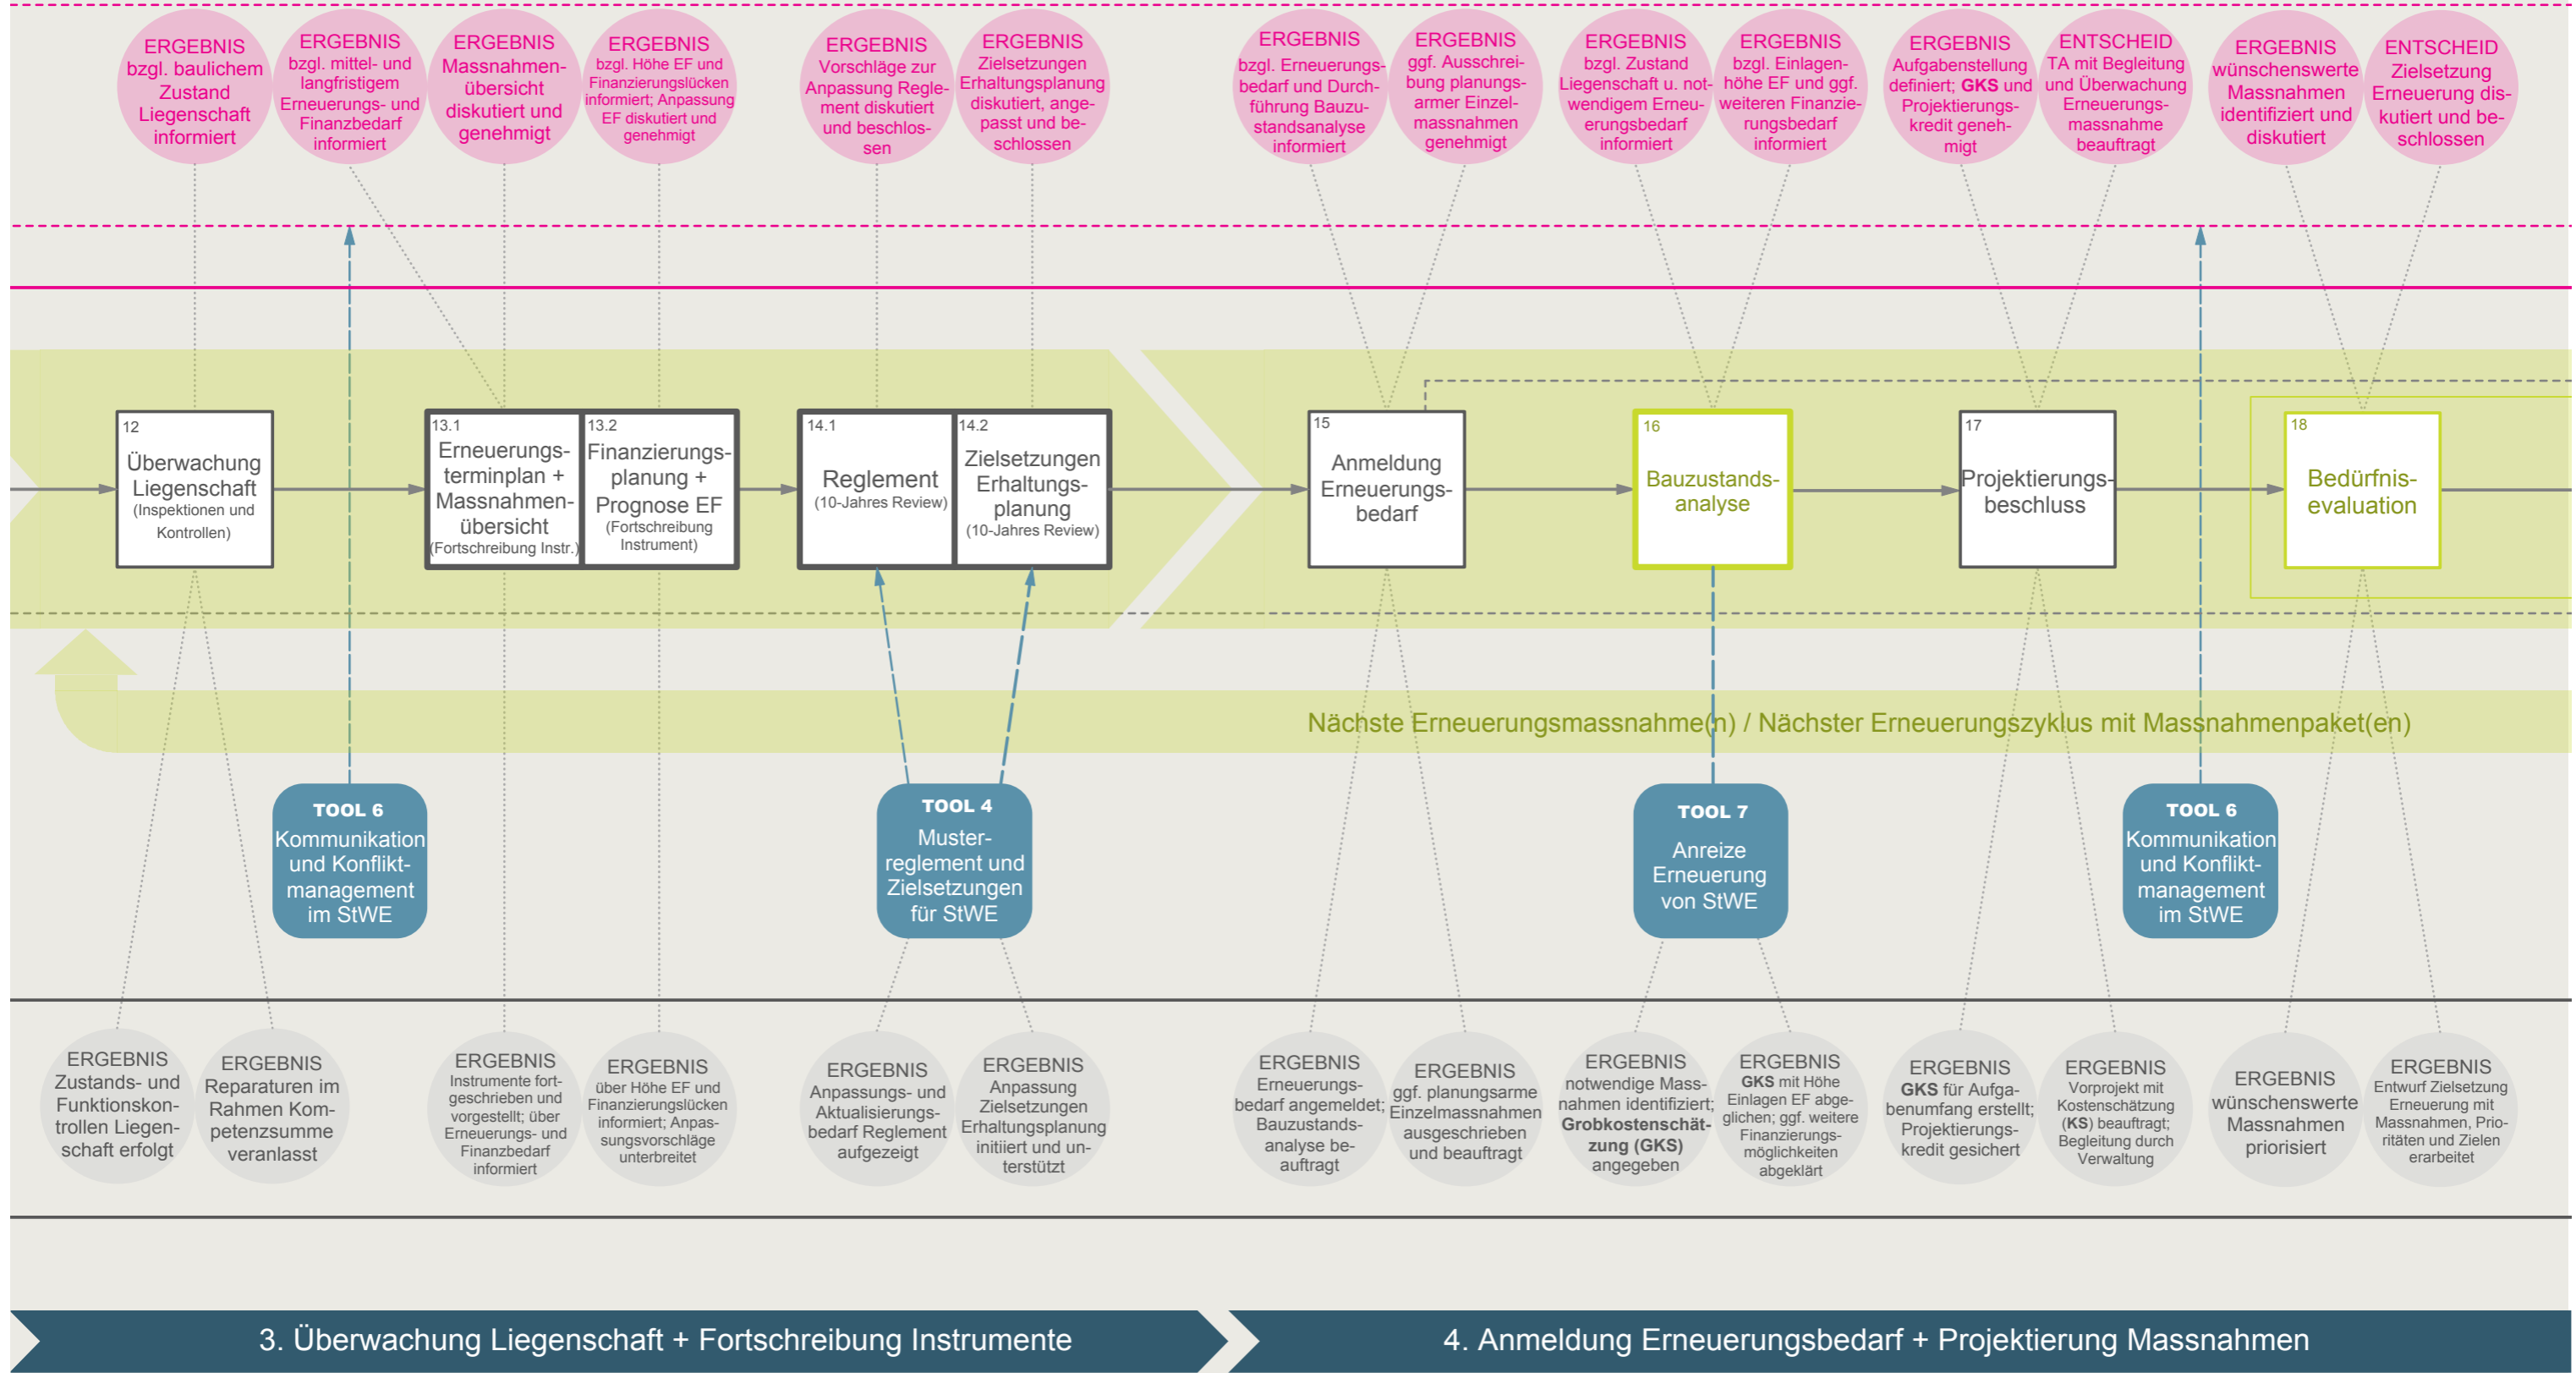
ERGEBNIS bzgl. baulichem Zustand Liegenschaft informiert

ERGEBNIS bzgl. mittel- und langfristigem Erneuerungs- und Finanzbedarf informiert

ERGEBNIS Massnahmenübersicht diskutiert und genehmigt

ERGEBNIS bzgl. Höhe EF und Finanzierungslücken informiert; Anpassung EF diskutiert und genehmigt

ERGEBNIS Vorschläge zur Anpassung Reglement diskutiert und beschlossen

ERGEBNIS Zielsetzungen Erhaltungsplanung diskutiert, angepasst und beschlossen

ERGEBNIS bzgl. Erneuerungsbedarf und Durchführung Bauzustandsanalyse informiert

ERGEBNIS ggf. Ausschreibung planungsarmer Einzelmassnahmen genehmigt

ERGEBNIS bzgl. Zustand Liegenschaft u. notwendigem Erneuerungsbedarf informiert

ERGEBNIS bzgl. Einlagenhöhe EF und ggf. weiteren Finanzierungsbedarf informiert

ERGEBNIS Aufgabenstellung definiert; **GKS** und Projektierungskredit genehmigt

ENTSCHEID TA mit Begleitung und Überwachung Erneuerungsmassnahme beauftragt

ERGEBNIS wünschenswerte Massnahmen identifiziert und diskutiert

ENTSCHEID Zielsetzung Erneuerung diskutiert und beschlossen

12 Überwachung Liegenschaft (Inspektionen und Kontrollen)

13.1 Erneuerungsterminplan + Massnahmenübersicht (Fortschreibung Instr.)

13.2 Finanzierungsplanung + Prognose EF (Fortschreibung Instrument)

14.1 Reglement (10-Jahres Review)

14.2 Zielsetzungen Erhaltungsplanung (10-Jahres Review)

15 Anmeldung Erneuerungsbedarf

16 Bauzustandsanalyse

17 Projektierungsbeschluss

18 Bedürfnisevaluation

Nächste Erneuerungsmassnahme(n) / Nächster Erneuerungszyklus mit Massnahmenpaket(en)

TOOL 6 Kommunikation und Konfliktmanagement im StWE

TOOL 4 Musterreglement und Zielsetzungen für StWE

TOOL 7 Anreize Erneuerung von StWE

TOOL 6 Kommunikation und Konfliktmanagement im StWE

ERGEBNIS Zustands- und Funktionskontrollen Liegenschaft erfolgt

ERGEBNIS Reparaturen im Rahmen Kompetenzsumme veranlasst

ERGEBNIS Instrumente fortgeschrieben und vorgestellt; über Erneuerungs- und Finanzbedarf informiert

ERGEBNIS über Höhe EF und Finanzierungslücken informiert; Anpassungsvorschläge unterbreitet

ERGEBNIS Anpassungs- und Aktualisierungsbedarf Reglement aufgezeigt

ERGEBNIS Anpassung Zielsetzungen Erhaltungsplanung initiiert und unterstützt

ERGEBNIS Erneuerungsbedarf angemeldet; Bauzustandsanalyse beauftragt

ERGEBNIS ggf. planungsarme Einzelmassnahmen ausgeschrieben und beauftragt

ERGEBNIS notwendige Massnahmen identifiziert; **Grobkostenschätzung (GKS)** angegeben

ERGEBNIS **GKS** mit Höhe Einlagen EF abgeglichen; ggf. weitere Finanzierungsmöglichkeiten abgeklärt

ERGEBNIS **GKS** für Aufgabenumfang erstellt; Projektierungskredit gesichert

ERGEBNIS Vorprojekt mit Kostenschätzung (**KS**) beauftragt; Begleitung durch Verwaltung

ERGEBNIS wünschenswerte Massnahmen priorisiert

ERGEBNIS Entwurf Zielsetzung Erneuerung mit Massnahmen, Prioritäten und Zielen erarbeitet

3. Überwachung Liegenschaft + Fortschreibung Instrumente

4. Anmeldung Erneuerungsbedarf + Projektierung Massnahmen